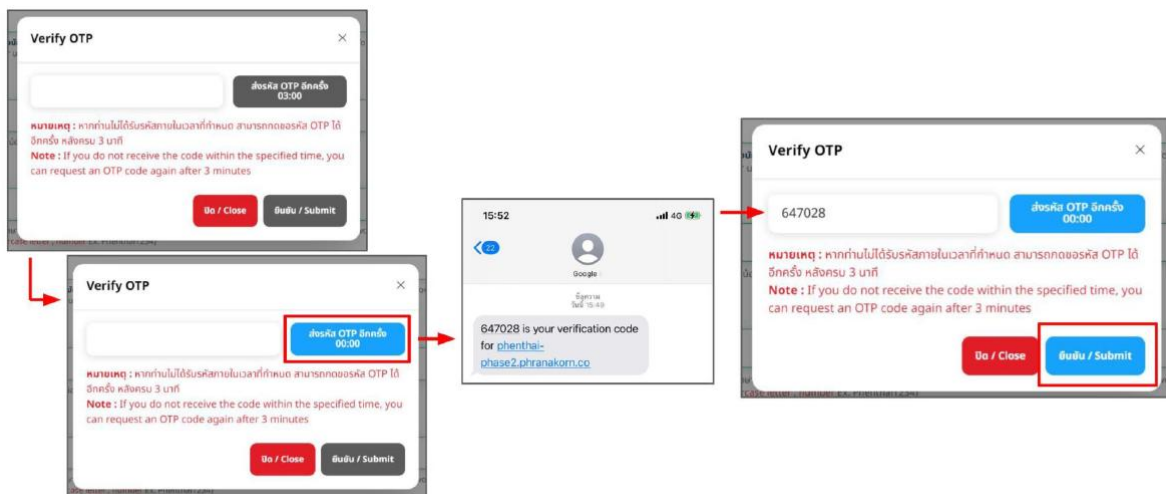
Verify OTP ×

ส่งรหัส OTP อีกครั้ง 03:00

หมายเหตุ : หากท่านไม่ได้รับรหัสภายในเวลาที่กำหนด สามารถกดขอรหัส OTP ได้อีกครั้ง หลังครบ 3 นาที
Note : If you do not receive the code within the specified time, you can request an OTP code again after 3 minutes

ปิด / Close ยืนยัน / Submit

Verify OTP ×

ส่งรหัส OTP อีกครั้ง 00:00

หมายเหตุ : หากท่านไม่ได้รับรหัสภายในเวลาที่กำหนด สามารถกดขอรหัส OTP ได้อีกครั้ง หลังครบ 3 นาที
Note : If you do not receive the code within the specified time, you can request an OTP code again after 3 minutes

ปิด / Close ยืนยัน / Submit

15:52 4G

22

Google

ข้อความ
วันนี้ 15:49

647028 is your verification code for phenthai-phase2.phranakorn.co

Verify OTP ×

647028

ส่งรหัส OTP อีกครั้ง 00:00

หมายเหตุ : หากท่านไม่ได้รับรหัสภายในเวลาที่กำหนด สามารถกดขอรหัส OTP ได้อีกครั้ง หลังครบ 3 นาที
Note : If you do not receive the code within the specified time, you can request an OTP code again after 3 minutes

ปิด / Close ยืนยัน / Submit